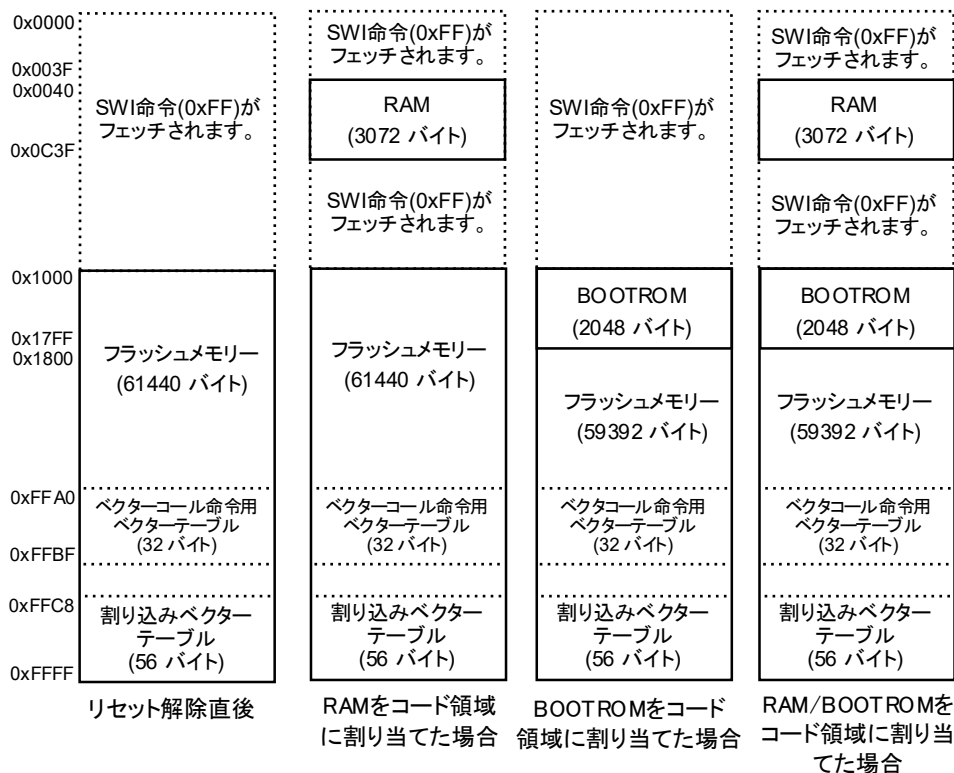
0x0000
0x003F
0x0040
0x0C3F
0x1000
0x17FF
0x1800
0xFFA0
0xFFBF
0xFFC8
0xFFFF

SWI命令(0xFF)がフェッチされます。

フラッシュメモリー (61440 バイト)

ベクターコール命令用ベクターテーブル (32 バイト)

割り込みベクターテーブル (56 バイト)

リセット解除直後

SWI命令(0xFF)がフェッチされます。

RAM (3072 バイト)

SWI命令(0xFF)がフェッチされます。

フラッシュメモリー (61440 バイト)

ベクターコール命令用ベクターテーブル (32 バイト)

割り込みベクターテーブル (56 バイト)

RAMをコード領域に割り当てた場合

SWI命令(0xFF)がフェッチされます。

BOOTROM (2048 バイト)

フラッシュメモリー (59392 バイト)

ベクタコール命令用ベクターテーブル (32 バイト)

割り込みベクターテーブル (56 バイト)

BOOTROMをコード領域に割り当てた場合

SWI命令(0xFF)がフェッチされます。

RAM (3072 バイト)

SWI命令(0xFF)がフェッチされます。

BOOTROM (2048 バイト)

フラッシュメモリー (59392 バイト)

ベクタコール命令用ベクターテーブル (32 バイト)

割り込みベクターテーブル (56 バイト)

RAM/BOOTROMをコード領域に割り当てた場合